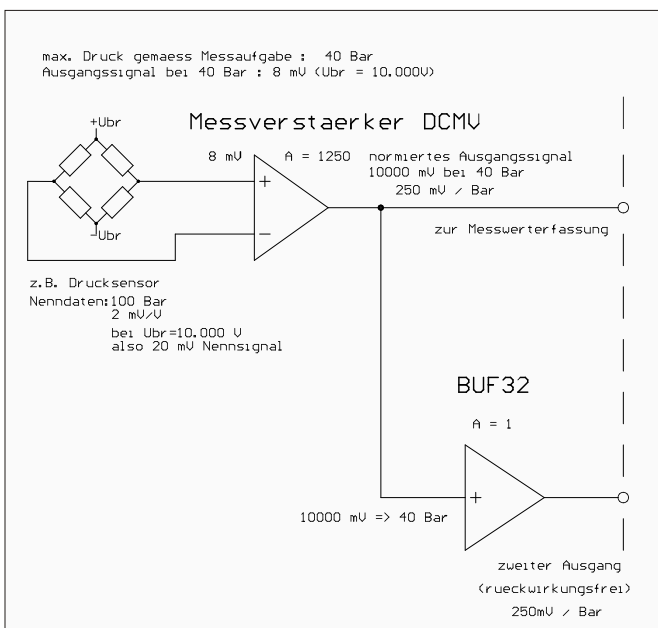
max. Druck gemaess Messaufgabe : 40 Bar
Ausgangssignal bei 40 Bar : 8 mV (Ubr = 10.000V)

Messverstaerker DCMV

+Ubr

-Ubr

8 mV

A = 1250

+

−

normiertes Ausgangssignal
10000 mV bei 40 Bar
250 mV / Bar

zur Messwerterfassung

z.B. Drucksensor
Nenndaten:100 Bar
2 mV/V
bei Ubr=10.000 V
also 20 mV Nennsignal

BUF32

A = 1

+

10000 mV => 40 Bar

zweiter Ausgang
(rueckwirkungsfrei)
250mV / Bar